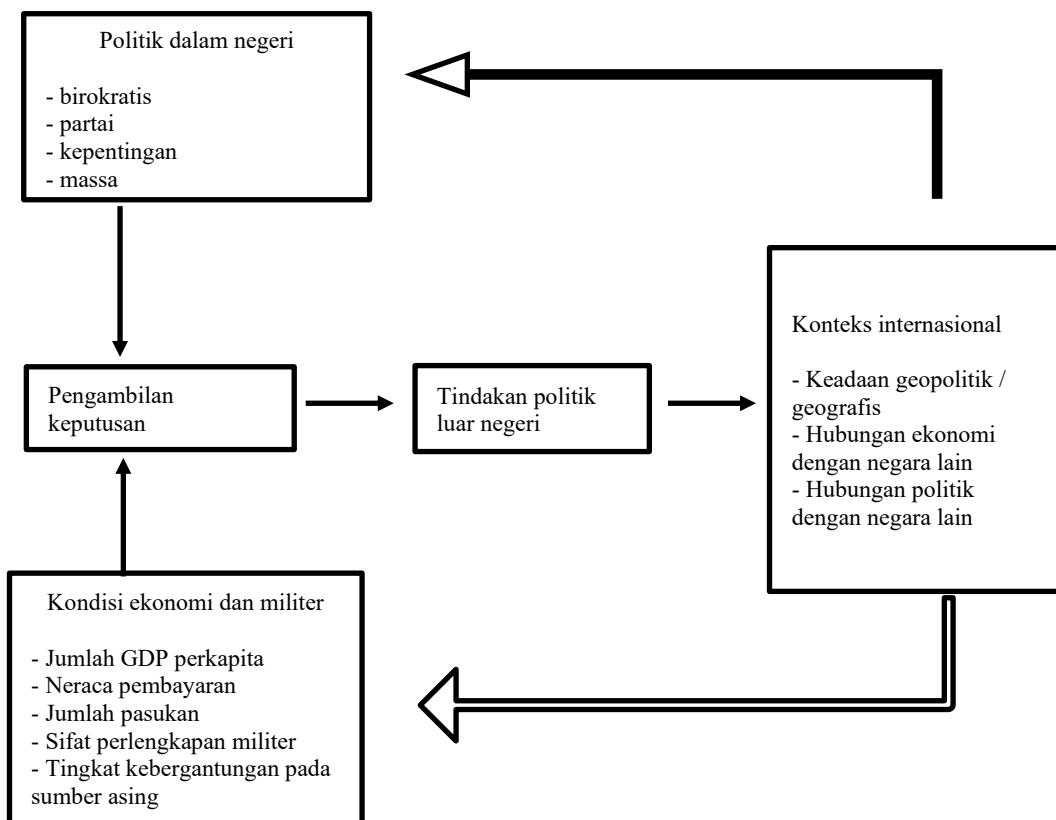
Politik dalam negeri

- birokratis
- partai
- kepentingan
- massa

Pengambilan keputusan

Tindakan politik luar negeri

Konteks internasional

- Keadaan geopolitik / geografis
- Hubungan ekonomi dengan negara lain
- Hubungan politik dengan negara lain

Kondisi ekonomi dan militer

- Jumlah GDP perkapita
- Neraca pembayaran
- Jumlah pasukan
- Sifat perlengkapan militer
- Tingkat kebergantungan pada sumber asing